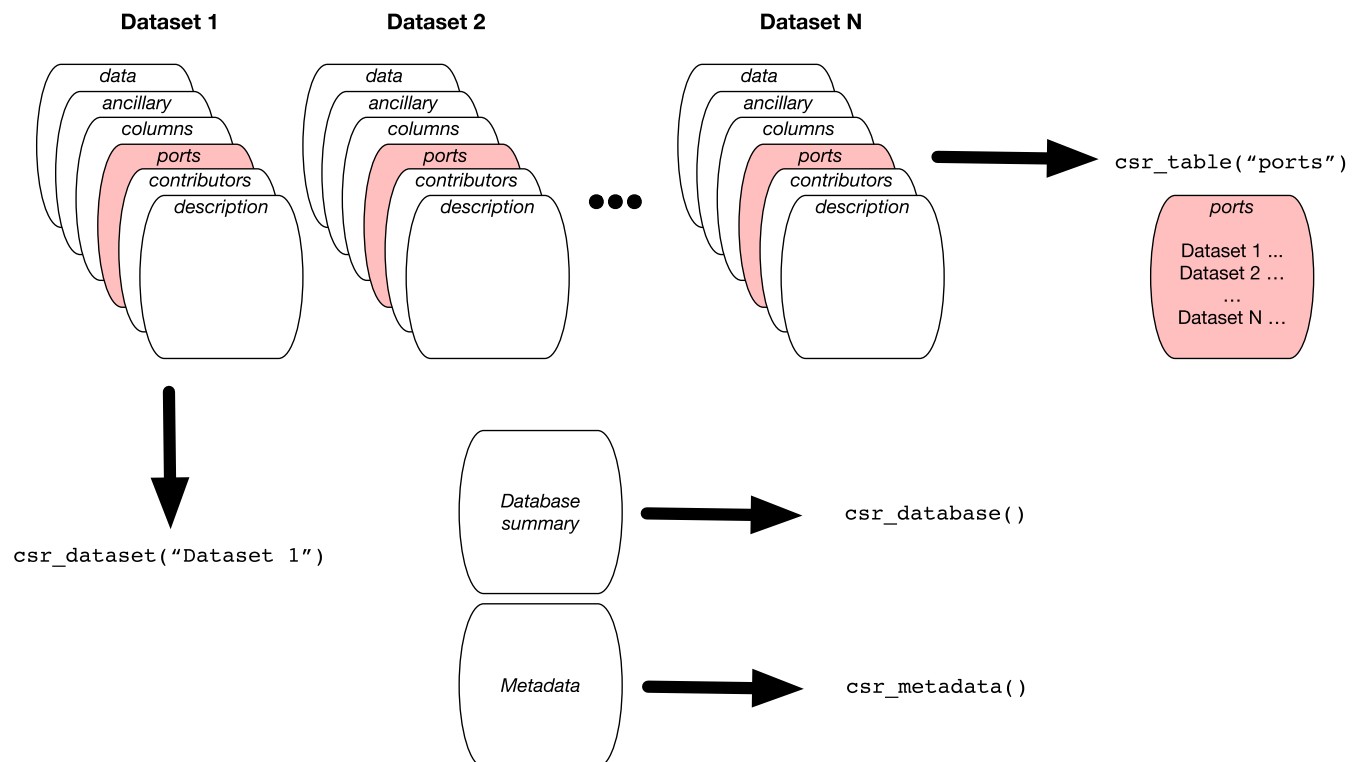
Dataset 1

data
ancillary
columns
ports
contributors
description

Dataset 2

data
ancillary
columns
ports
contributors
description

•••

Dataset N

data
ancillary
columns
ports
contributors
description

csr_table("ports")

ports

Dataset 1 ...
Dataset 2 ...
...
Dataset N ...

csr_dataset("Dataset 1")

Database summary

csr_database()

Metadata

csr_metadata()